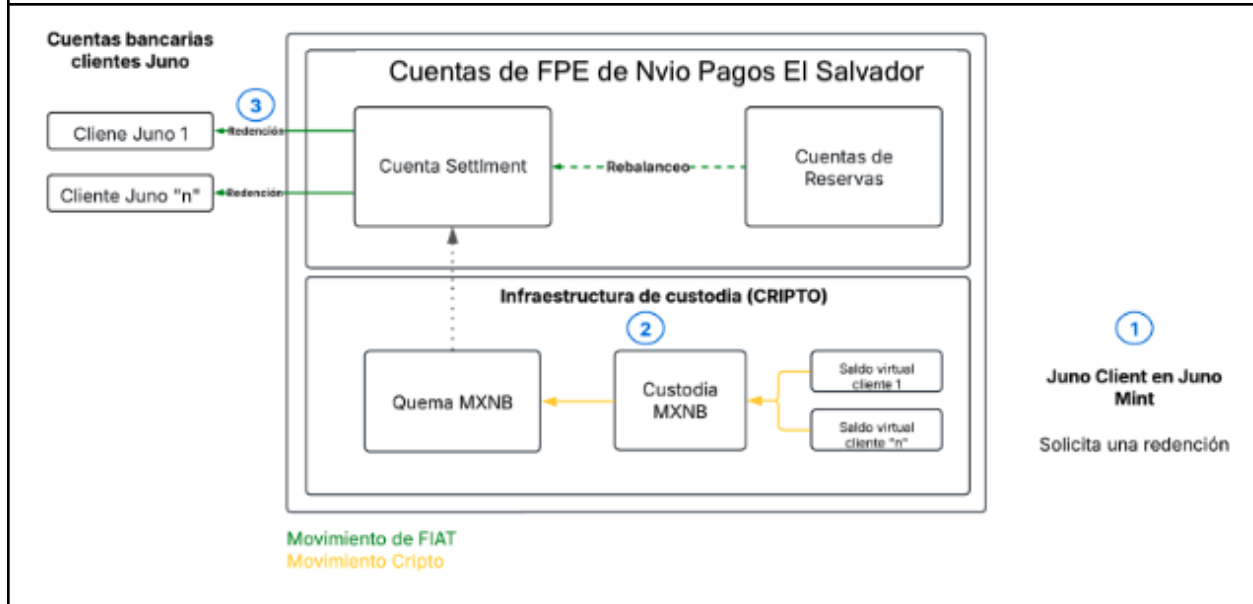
Cuentas bancarias clientes Juno

3

Cliene Juno 1

Redención

Cliente Juno "n"

Redención

Cuentas de FPE de Nvio Pagos El Salvador

Cuenta Settiment

Rebalanceo

Cuentas de Reservas

Infraestructura de custodia (CRIPTO)

2

Quema MXNB

Custodia MXNB

Saldo virtual cliente 1

Saldo virtual cliente "n"

1

Juno Client en Juno Mint

Solicita una redención

Movimiento de FIAT
Movimiento Cripto